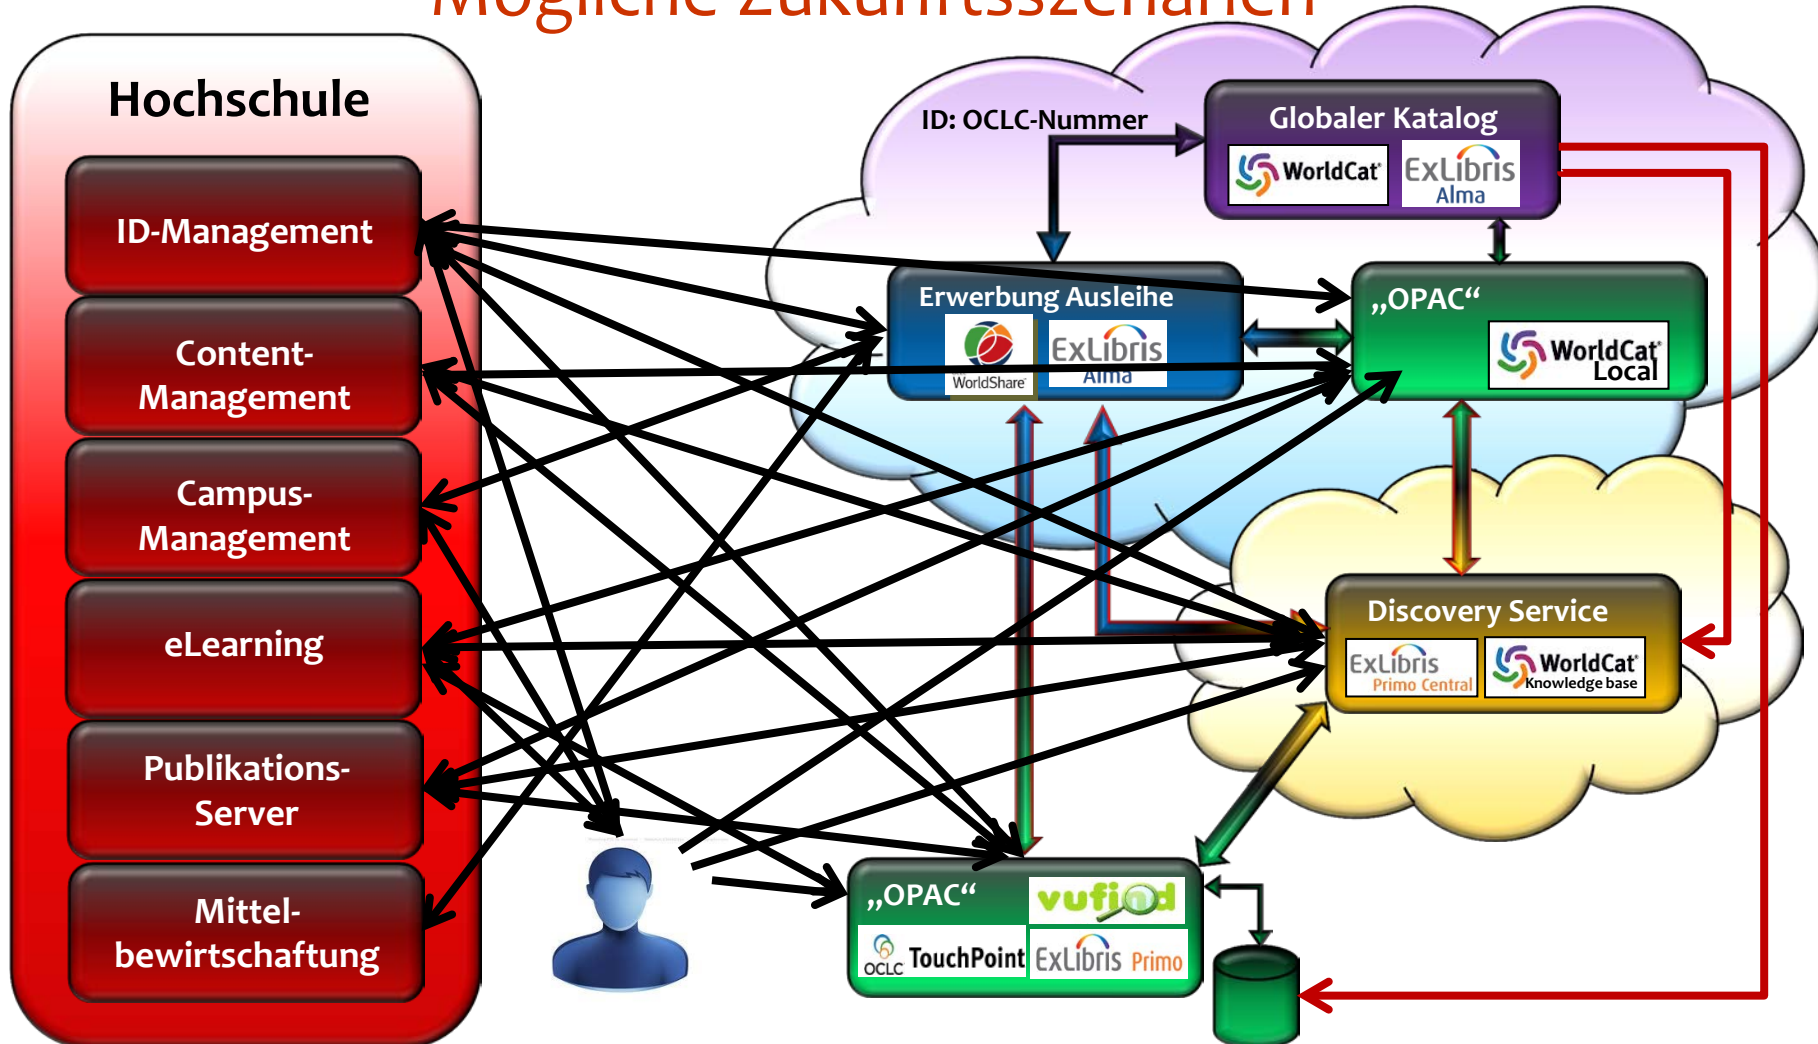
Mögliche Zukunftsszenarien

Hochschule

ID-Management

Content-Management

Campus-Management

eLearning

Publikations-Server

Mittel-bewirtschaftung

ID: OCLC-Nummer

Globaler Katalog

WorldCat

ExLibris Alma

Erwerbung Ausleihe

WorldShare

ExLibris Alma

„OPAC“

WorldCat Local

Discovery Service

ExLibris Primo Central

WorldCat Knowledge base

„OPAC“

vufind

OCLC TouchPoint

ExLibris Primo